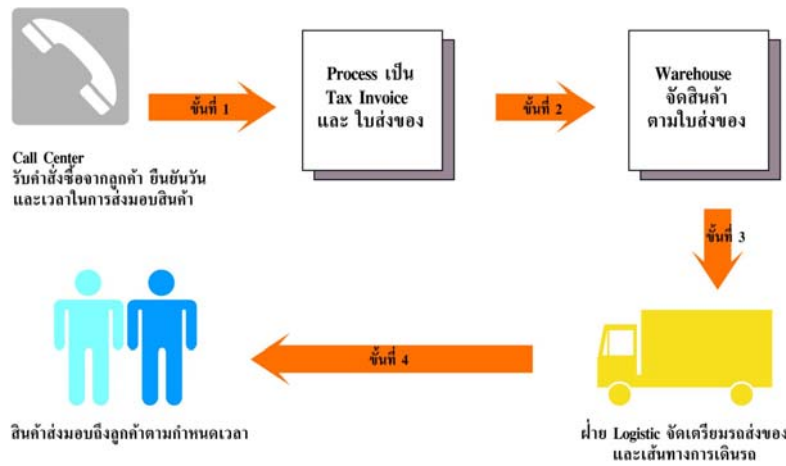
Call Center
รับคำสั่งซื้อจากลูกค้า ยืนยันวันและเวลาในการส่งมอบสินค้า

ขั้นที่ 1

Process เป็น Tax Invoice และ ใบส่งของ

ขั้นที่ 2

Warehouse จัดสินค้าตามใบส่งของ

ขั้นที่ 3

ฝ่าย Logistic จัดเตรียมรถส่งของและเส้นทางการเดินรถ

ขั้นที่ 4

สินค้าส่งมอบถึงลูกค้าตามกำหนดเวลา